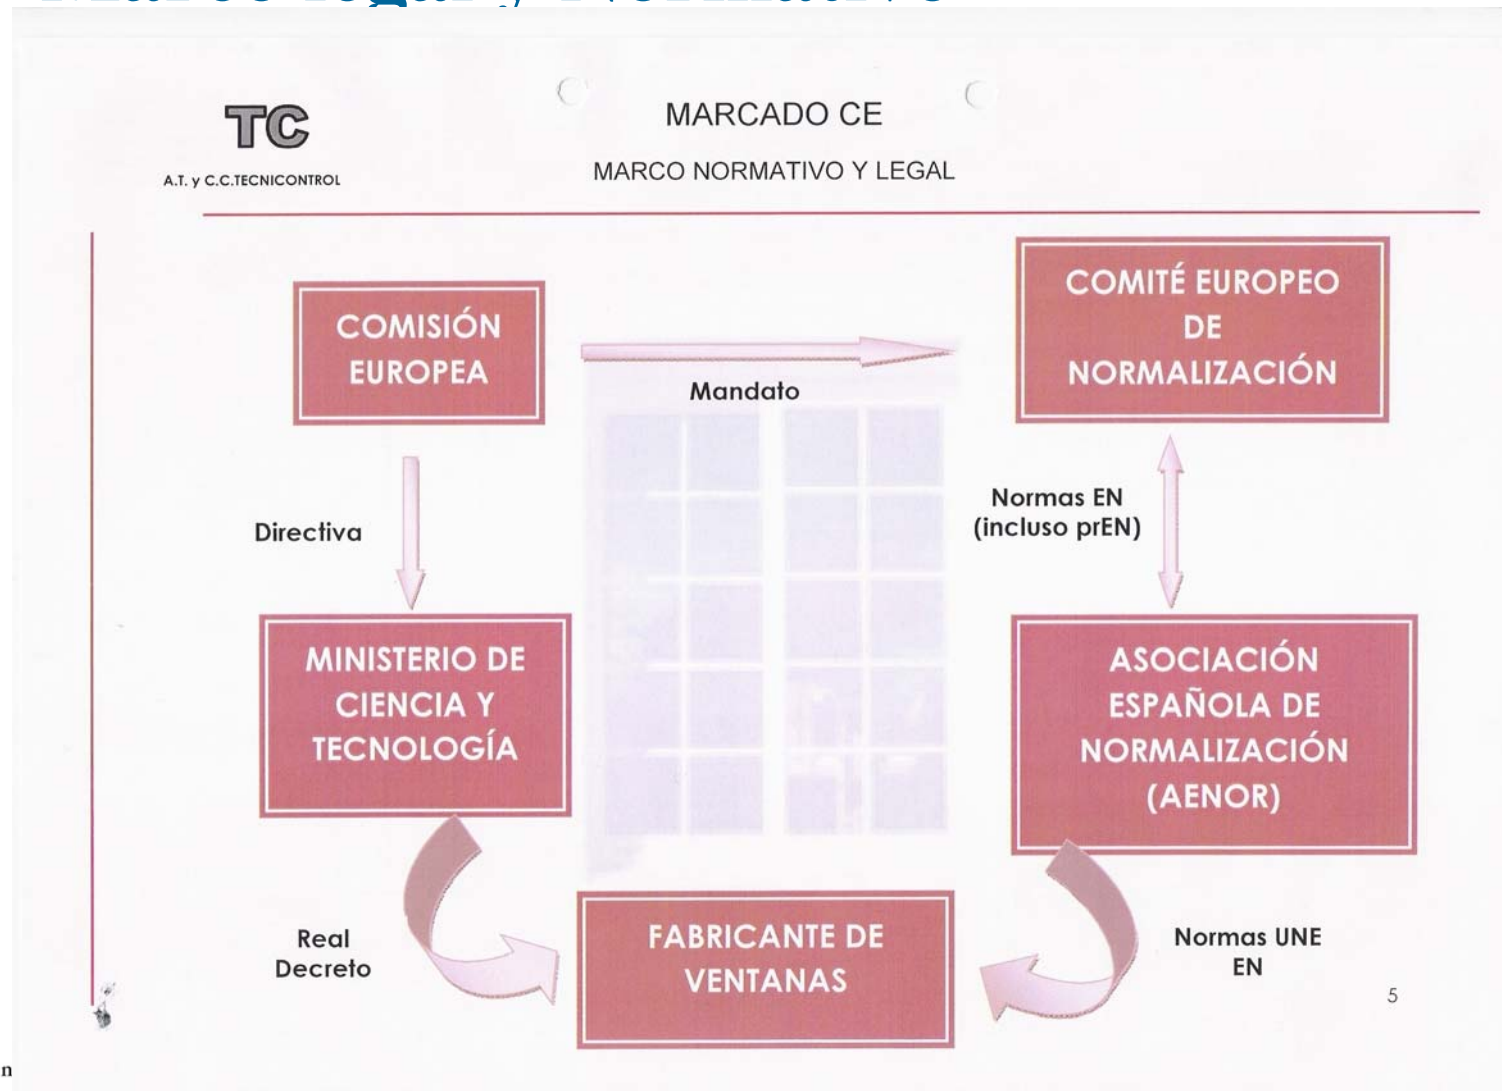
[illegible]

TC

A.T. y C.C.TECNICONTROL

MARCADO CE

MARCO NORMATIVO Y LEGAL

COMISIÓN EUROPEA

Mandato

COMITÉ EUROPEO DE NORMALIZACIÓN

Directiva

Normas EN (incluso prEN)

MINISTERIO DE CIENCIA Y TECNOLOGÍA

ASOCIACIÓN ESPAÑOLA DE NORMALIZACIÓN (AENOR)

Real Decreto

FABRICANTE DE VENTANAS

Normas UNE EN

5

n